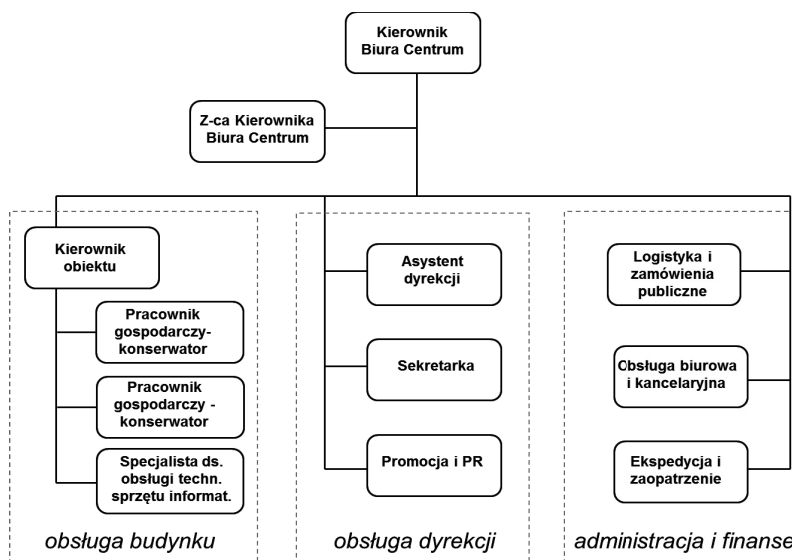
Kierownik Biura Centrum

Z-ca Kierownika Biura Centrum

Kierownik obiektu

Pracownik gospodarczy-konserwator

Pracownik gospodarczy - konserwator

Specjalista ds. obsługi techn. sprzętu informat.

obsługa budynku

Asystent dyrekcji

Sekretarka

Promocja i PR

obsługa dyrekcji

Logistyka i zamówienia publiczne

Obsługa biurowa i kancelaryjna

Ekspedycja i zaopatrzenie

administracja i finanse